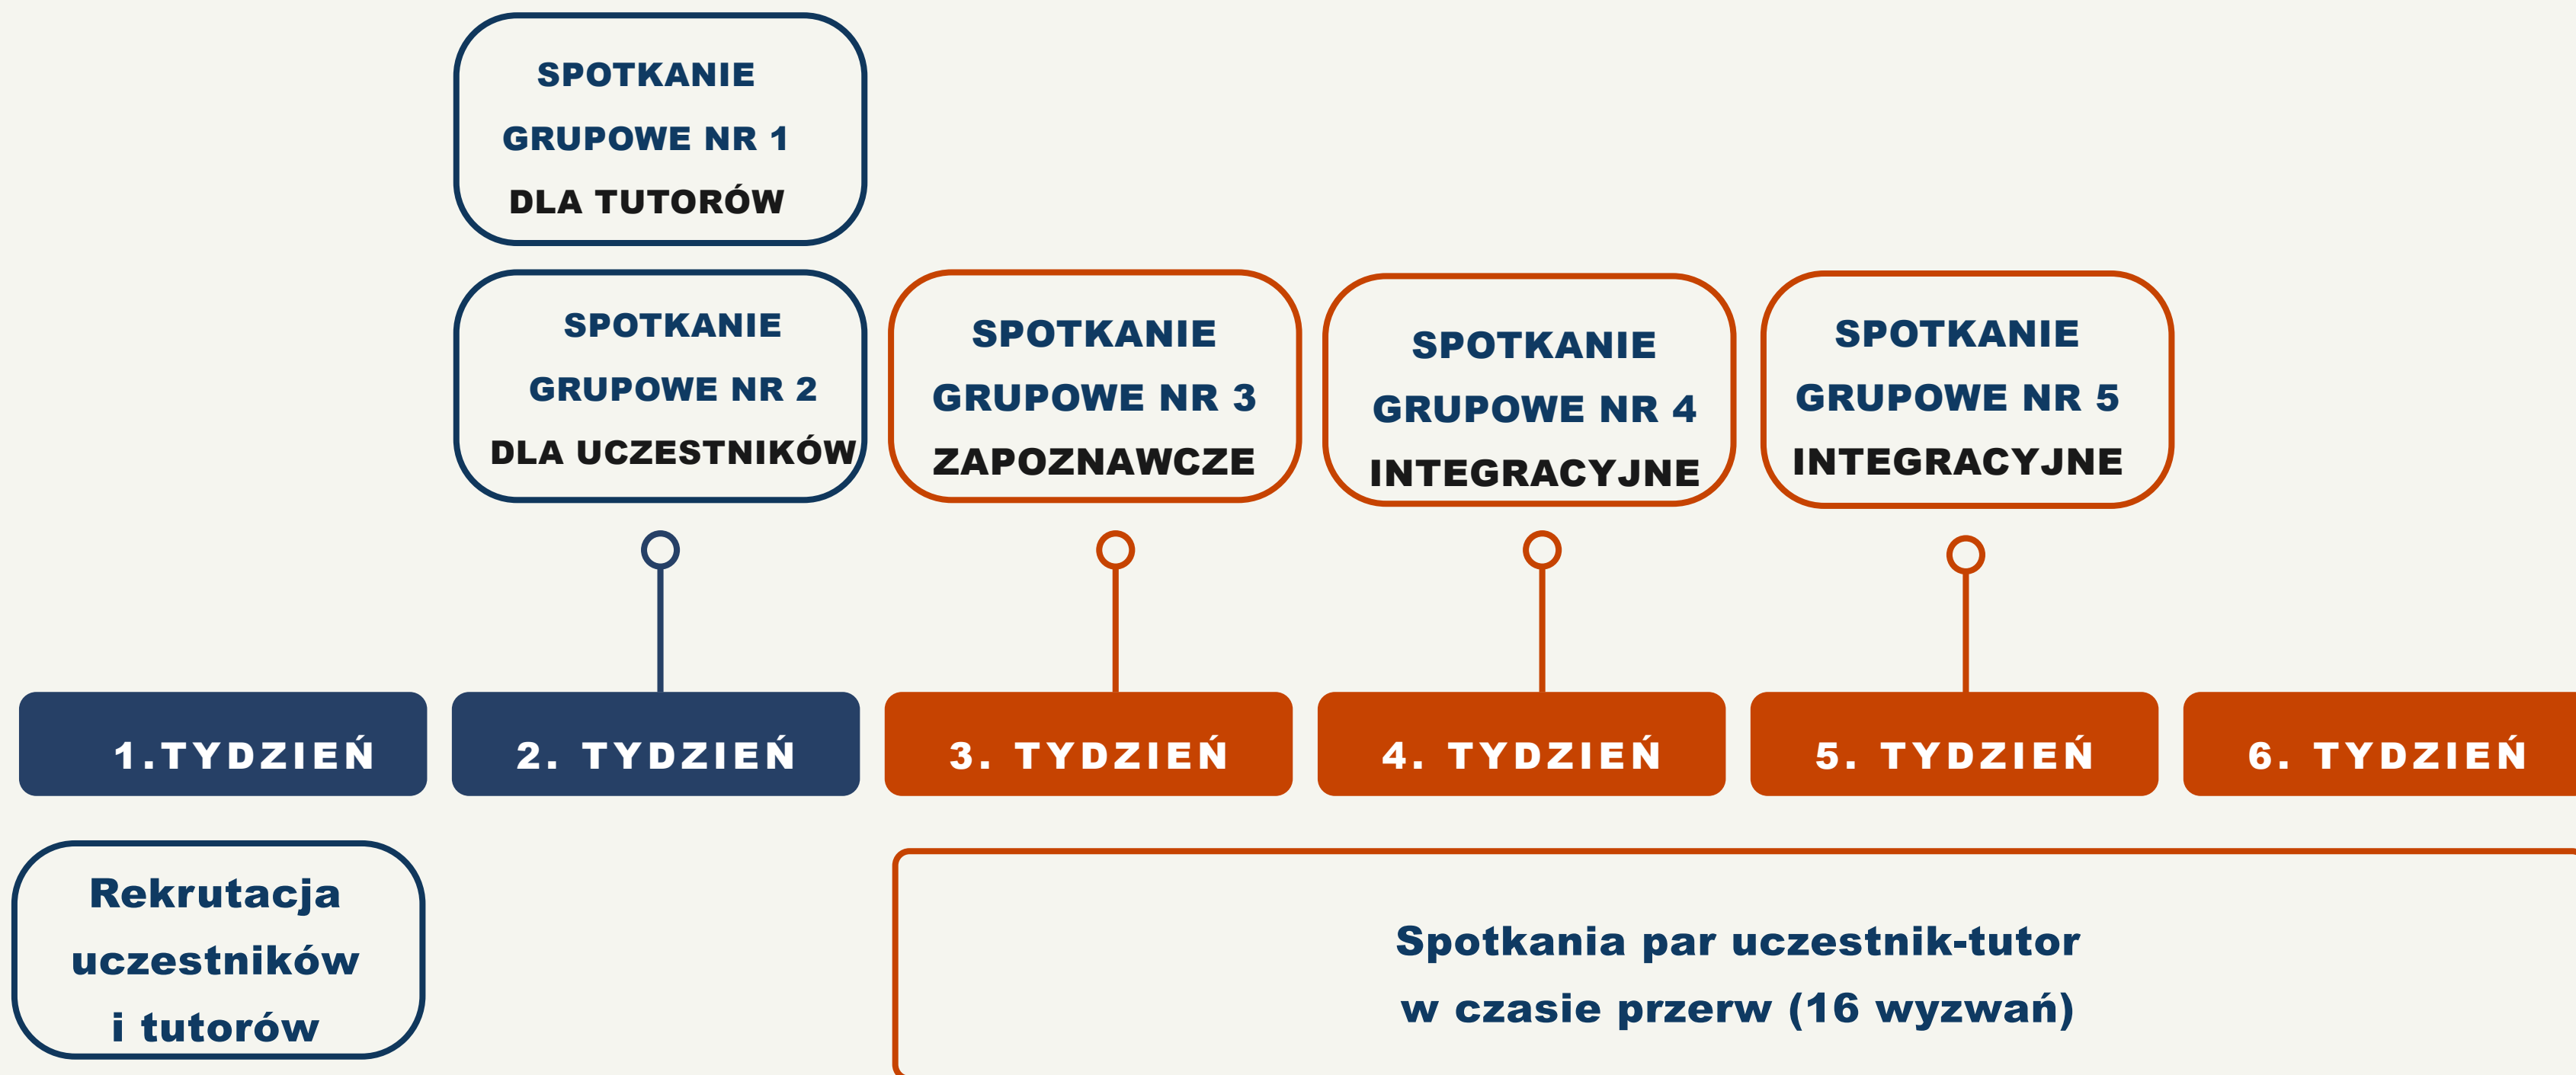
SPOTKANIE GRUPOWE NR 1 DLA TUTORÓW

SPOTKANIE GRUPOWE NR 2 DLA UCZESTNIKÓW

SPOTKANIE GRUPOWE NR 3 ZAPOZNAWCZE

SPOTKANIE GRUPOWE NR 4 INTEGRACYJNE

SPOTKANIE GRUPOWE NR 5 INTEGRACYJNE

1.TYDZIEŃ

2. TYDZIEŃ

3. TYDZIEŃ

4. TYDZIEŃ

5. TYDZIEŃ

6. TYDZIEŃ

Rekrutacja uczestników i tutorów

Spotkania par uczestnik-tutor w czasie przerw (16 wyzwań)